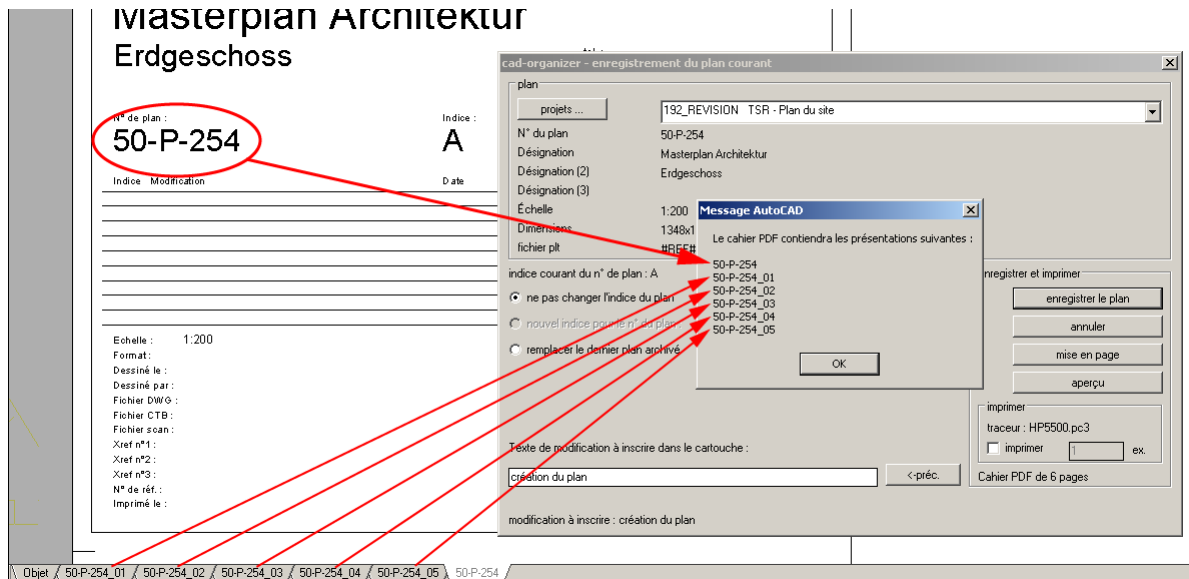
Masterplan Architektur
Erdgeschoss

N° de plan :
50-P-254

Indice :
A

Indice Modification
Date

Echelle : 1:200
Format :
Dessiné le :
Dessiné par :
Fichier DWG :
Fichier CTB :
Fichier scan :
Xref n°1 :
Xref n°2 :
Xref n°3 :
N° de réf. :
Imprimé le :

cad-organizer - enregistrement du plan courant

plan
projets ...
192_REVISION TSR - Plan du site
N° du plan 50-P-254
Désignation Masterplan Architektur
Désignation (2) Erdgeschoss
Désignation (3)
Échelle 1:200
Dimensions 1348x1
fichier plt #REF#

indice courant du n° de plan : A
ne pas changer l'indice du plan
nouvel indice pour le n° du plan
remplacer le dernier plan archivé

Texte de modification à inscrire dans le cartouche :
création du plan
<-préc.
modification à inscrire : création du plan

enregistrer et imprimer
enregistrer le plan
annuler
mise en page
aperçu
imprimer
traceur : HP5500.pc3
imprimer
1
ex.
Cahier PDF de 6 pages

Message AutoCAD
Le cahier PDF contiendra les présentations suivantes :
50-P-254
50-P-254_01
50-P-254_02
50-P-254_03
50-P-254_04
50-P-254_05
OK

Objet / 50-P-254_01 / 50-P-254_02 / 50-P-254_03 / 50-P-254_04 / 50-P-254_05 / 50-P-254